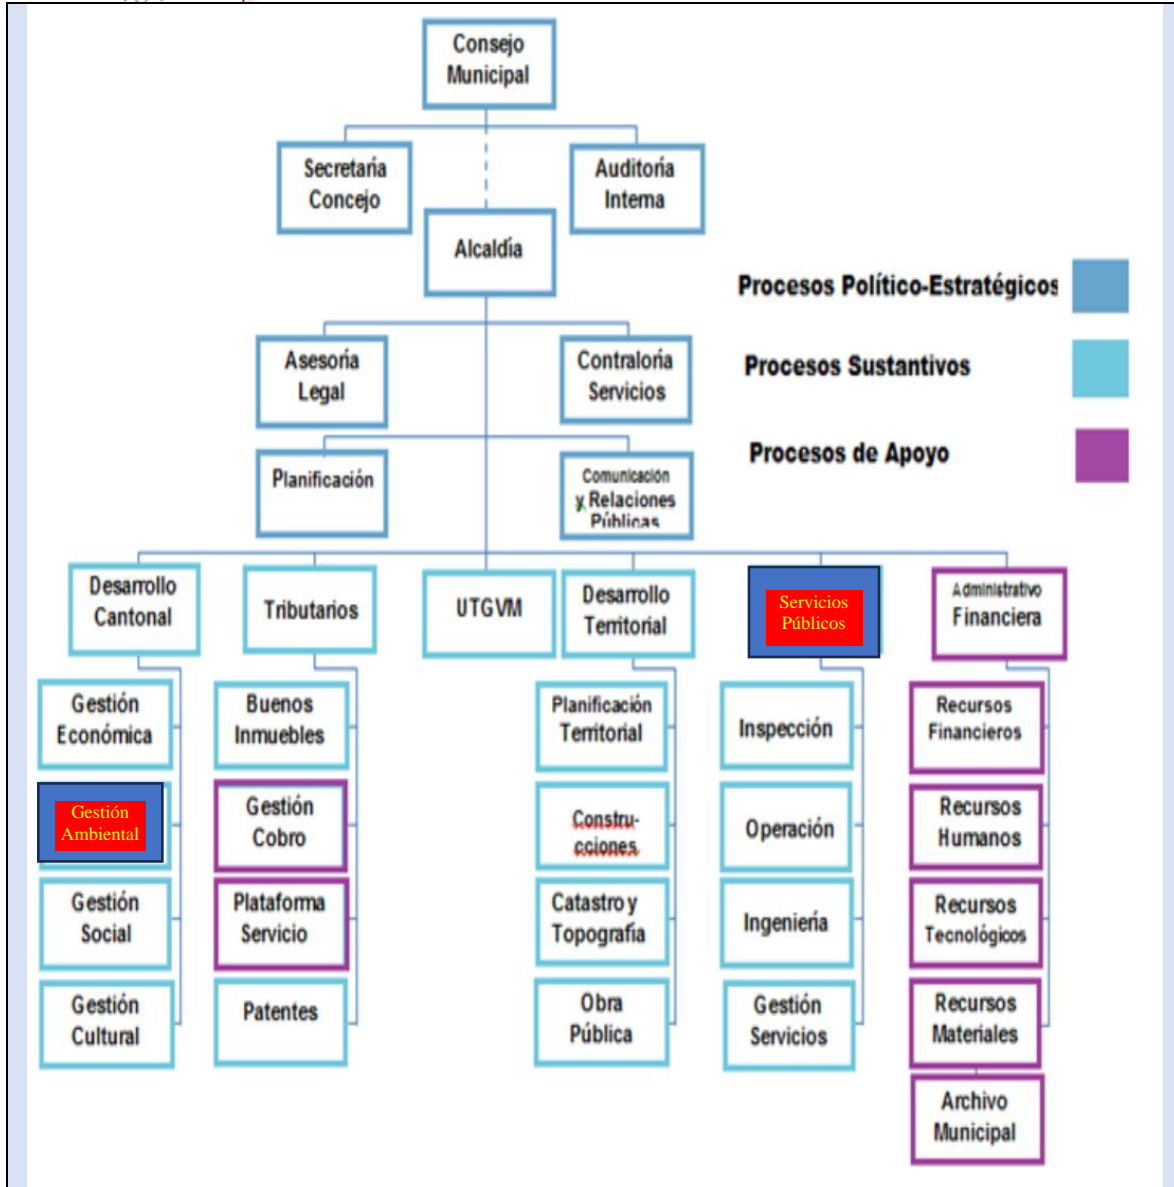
Consejo Municipal

Secretaría Concejo

Auditoría Interna

Alcaldía

Procesos Político-Estratégicos

Procesos Sustantivos

Procesos de Apoyo

Asesoría Legal

Contraloría Servicios

Planificación

Comunicación y Relaciones Públicas

Desarrollo Cantonal

Tributarios

UTGVM

Desarrollo Territorial

Servicios Públicos

Administrativo Financiera

Gestión Económica

Gestión Ambiental

Gestión Social

Gestión Cultural

Buenos Inmuebles

Gestión Cobro

Plataforma Servicio

Patentes

Planificación Territorial

Construcciones

Catastro y Topografía

Obra Pública

Inspección

Operación

Ingeniería

Gestión Servicios

Recursos Financieros

Recursos Humanos

Recursos Tecnológicos

Recursos Materiales

Archivo Municipal